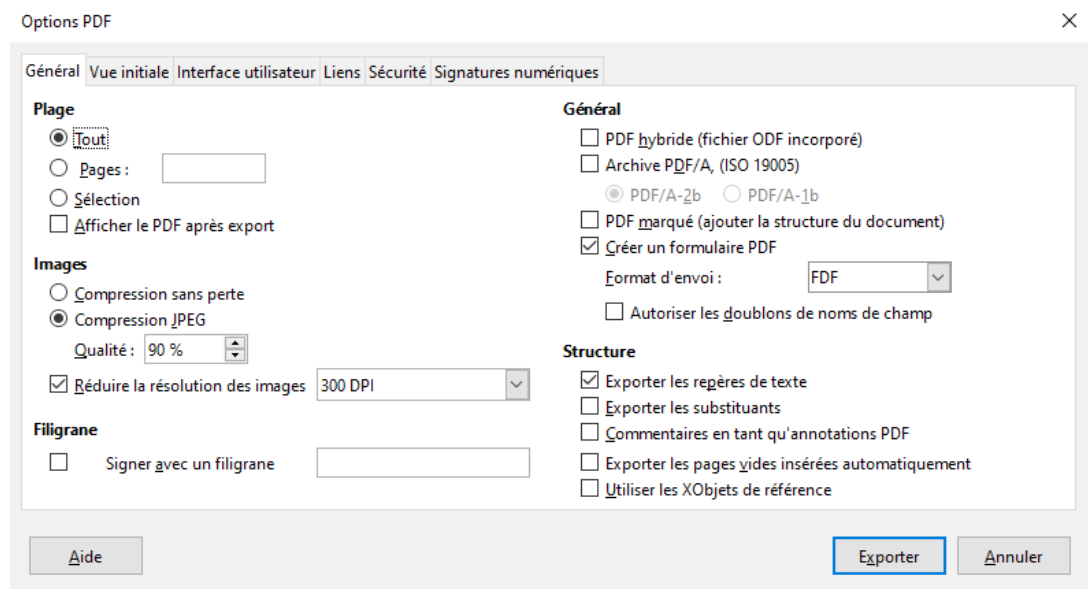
Options PDF

Général | Vue initiale | Interface utilisateur | Liens | Sécurité | Signatures numériques

Plage
Tout
Pages :
Sélection
Afficher le PDF après export

Images
Compression sans perte
Compression JPEG
Qualité : 90 %
Réduire la résolution des images 300 DPI

Filigrane
Signer avec un filigrane

Général
PDF hybride (fichier ODF incorporé)
Archive PDF/A, (ISO 19005)
PDF/A-2b
PDF/A-1b
PDF marqué (ajouter la structure du document)
Créer un formulaire PDF
Format d'envoi : FDF
Autoriser les doublons de noms de champ

Structure
Exporter les repères de texte
Exporter les substituants
Commentaires en tant qu'annotations PDF
Exporter les pages vides insérées automatiquement
Utiliser les XObjets de référence

Aide
Exporter
Annuler